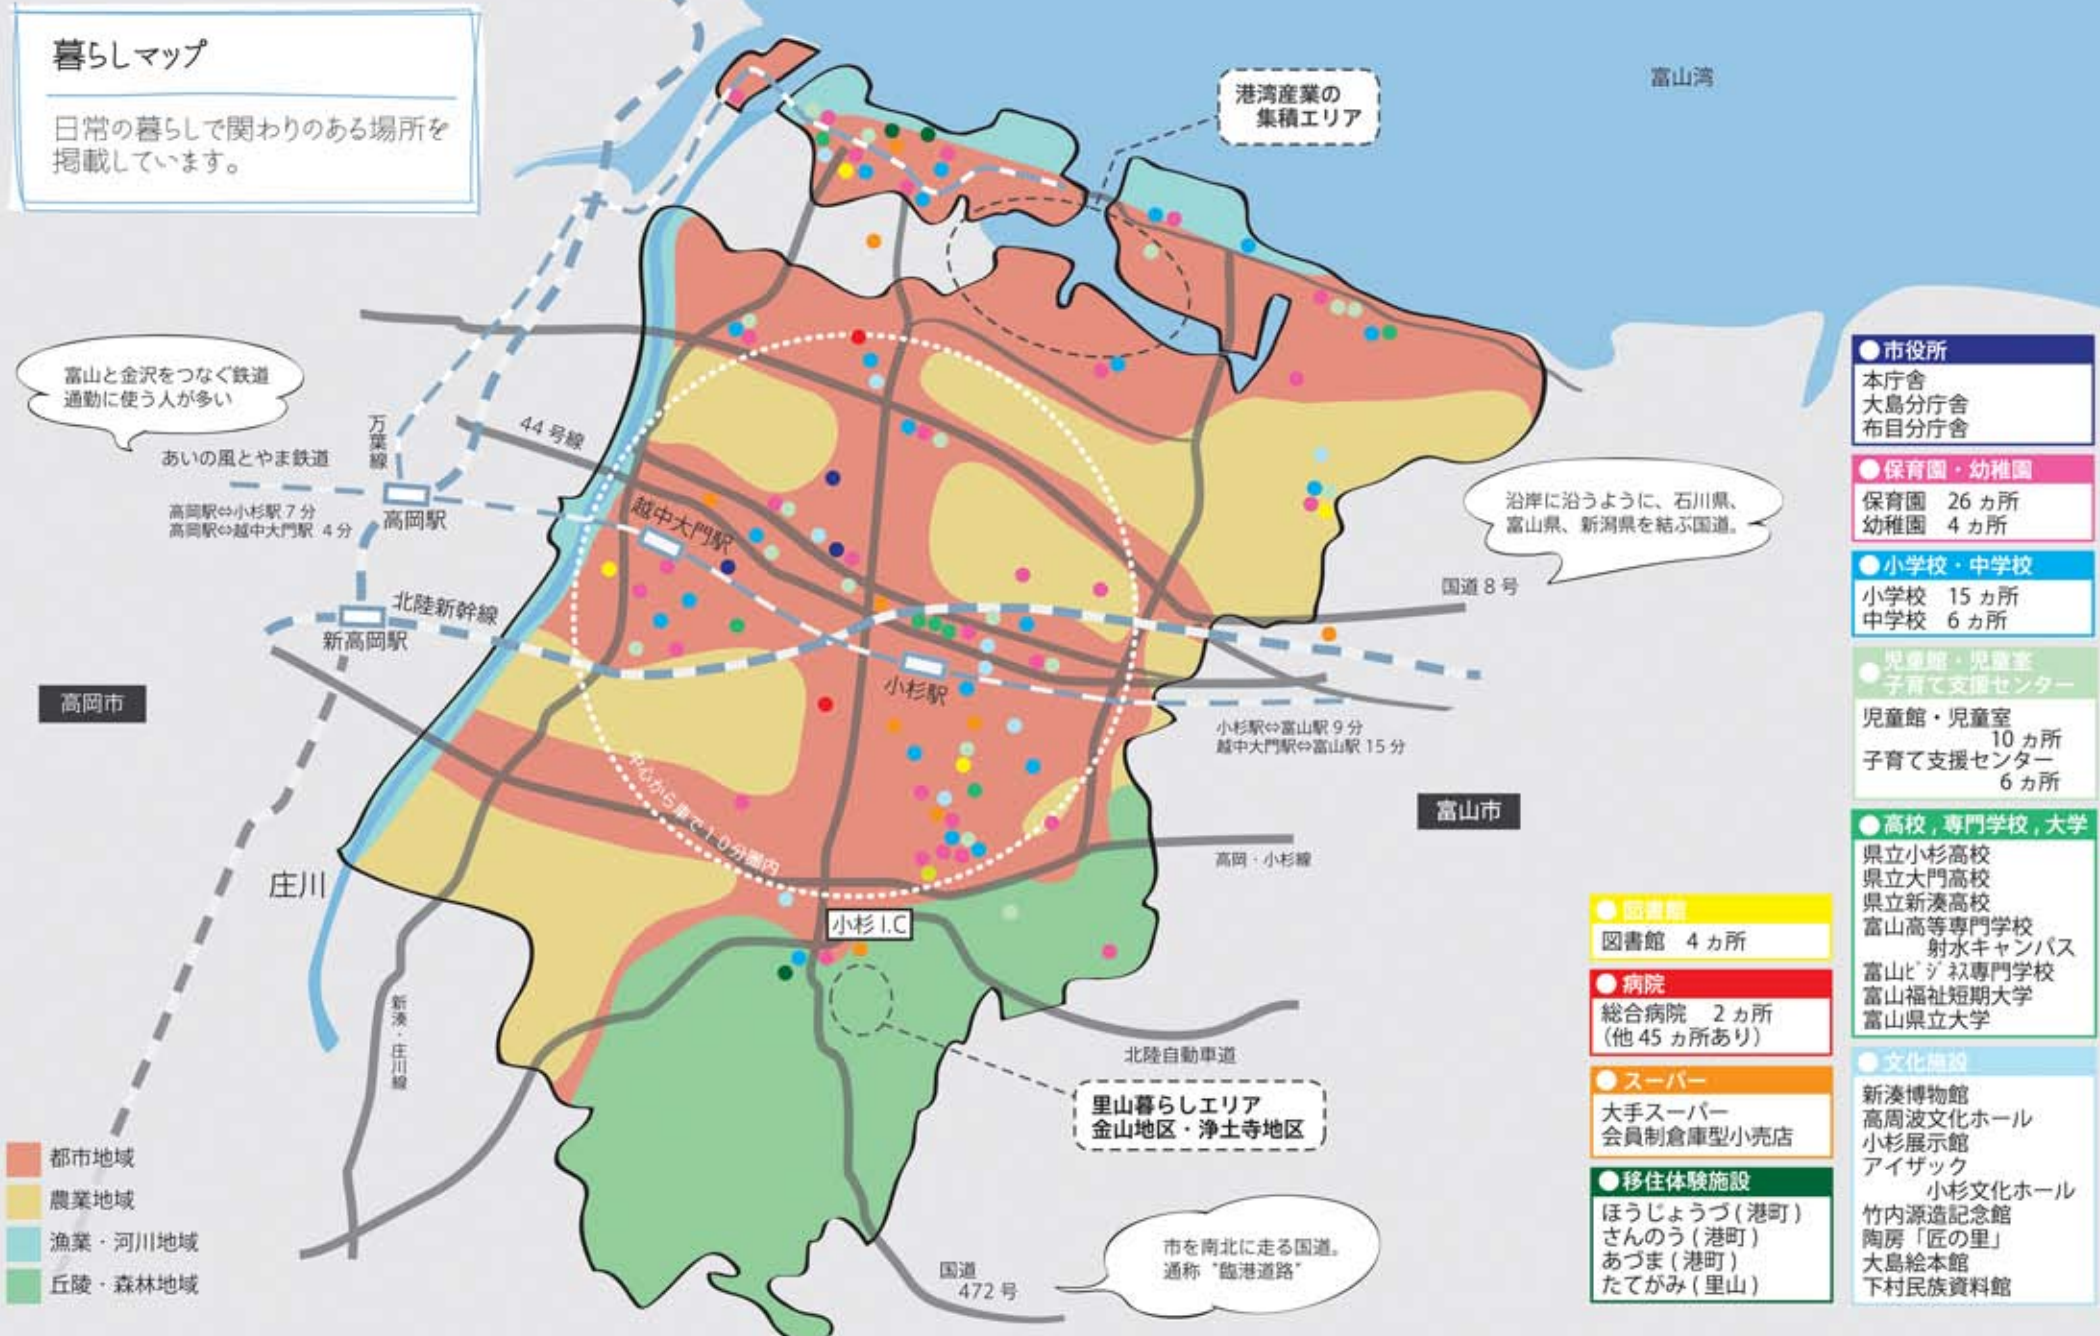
暮らしマップ

日常の暮らしで関わりのある場所を掲載しています。

港湾産業の集積エリア

富山湾

富山と金沢をつなぐ鉄道
通勤に使う人が多い

万葉線

あいの風とやま鉄道

44号線

高岡駅⇔小杉駅 7分
高岡駅⇔越中大門駅 4分

高岡駅

越中大門駅

沿岸に沿うように、石川県、富山県、新潟県を結ぶ国道。

国道8号

北陸新幹線

新高岡駅

高岡市

小杉駅

小杉駅⇔富山駅 9分
越中大門駅⇔富山駅 15分

中心から車で10分圏内

富山市

庄川

高岡・小杉線

小杉 I.C

新湊・庄川線

北陸自動車道

里山暮らしエリア
金山地区・浄土寺地区

都市地域
農業地域
漁業・河川地域
丘陵・森林地域

市を南北に走る国道。
通称"臨港道路"

国道
472号

●市役所
本庁舎
大島分庁舎
布目分庁舎

●保育園・幼稚園
保育園 26ヵ所
幼稚園 4ヵ所

●小学校・中学校
小学校 15ヵ所
中学校 6ヵ所

●児童館・児童室
子育て支援センター
児童館・児童室
10ヵ所
子育て支援センター
6ヵ所

●高校，専門学校，大学
県立小杉高校
県立大門高校
県立新湊高校
富山高等専門学校
射水キャンパス
富山ビジネス専門学校
富山福祉短期大学
富山県立大学

●図書館
図書館 4ヵ所

●病院
総合病院 2ヵ所
(他45ヵ所あり)

●スーパー
大手スーパー
会員制倉庫型小売店

●移住体験施設
ほうじょうづ(港町)
さんのう(港町)
あづま(港町)
たてがみ(里山)

●文化施設
新湊博物館
高周波文化ホール
小杉展示館
アイザック
小杉文化ホール
竹内源造記念館
陶房「匠の里」
大島絵本館
下村民族資料館